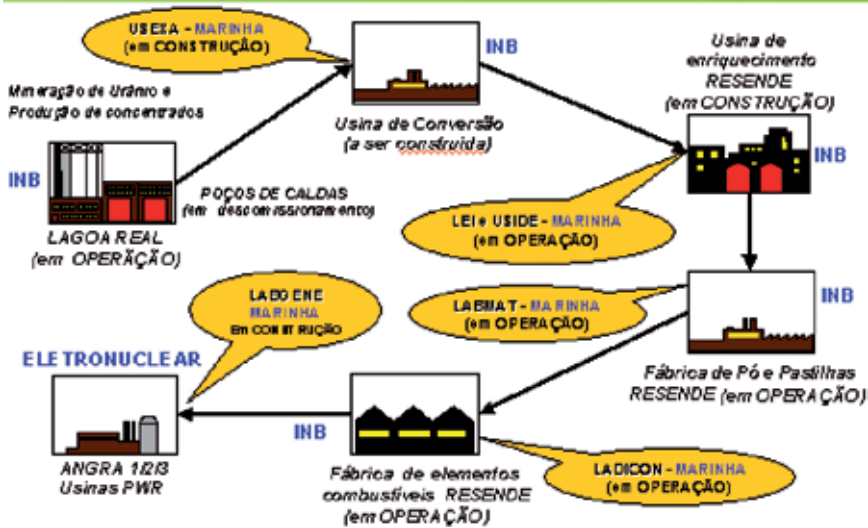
USEXA - MARINHA
(em CONSTRUÇÃO)

INB

Usina de enriquecimento RESENDE
(em CONSTRUÇÃO)

Mineração de Urânio e Produção de concentrados

Usina de Conversão
(a ser construída)

INB

INB

POÇOS DE CALDAS
(em descomissionamento)

LAGOA REAL
(em OPERAÇÃO)

LEI e USIDE - MARINHA
(em OPERAÇÃO)

INB

LABGENE
MARINHA
Em CONSTRUÇÃO

LABMAT - MARINHA
(em OPERAÇÃO)

ELETRONUCLEAR

Fábrica de Pó e Pastilhas RESENDE (em OPERAÇÃO)

INB

ANGRA 1/2/3
Usinas PWR

Fábrica de elementos combustíveis RESENDE
(em OPERAÇÃO)

LADICON - MARINHA
(em OPERAÇÃO)